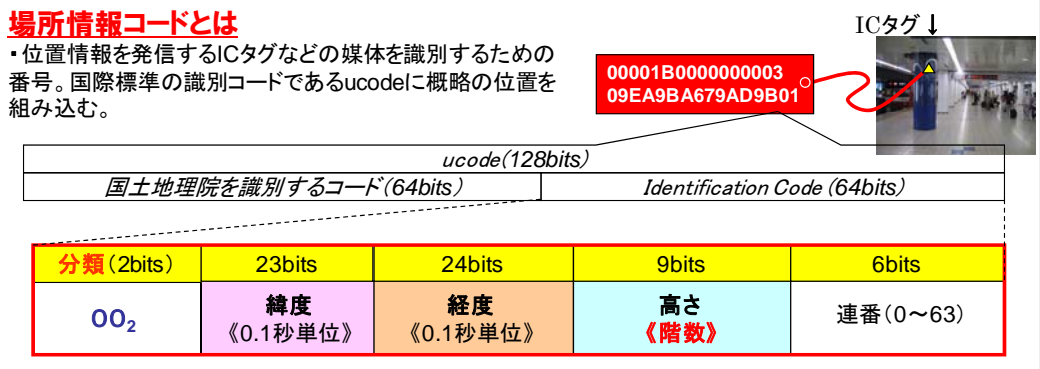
場所情報コードとは

・位置情報を発信するICタグなどの媒体を識別するための番号。国際標準の識別コードであるucodeに概略の位置を組み込む。

ICタグ↓

00001B0000000003
09EA9BA679AD9B01

| ucode(128bits) | |
|---|---|
| 国土地理院を識別するコード(64bits) | Identification Code (64bits) |

| 分類(2bits) | 23bits | 24bits | 9bits | 6bits |
|---|---|---|---|---|
| $00_2$ | 緯度《0.1秒単位》 | 経度《0.1秒単位》 | 高さ《階数》 | 連番(0～63) |